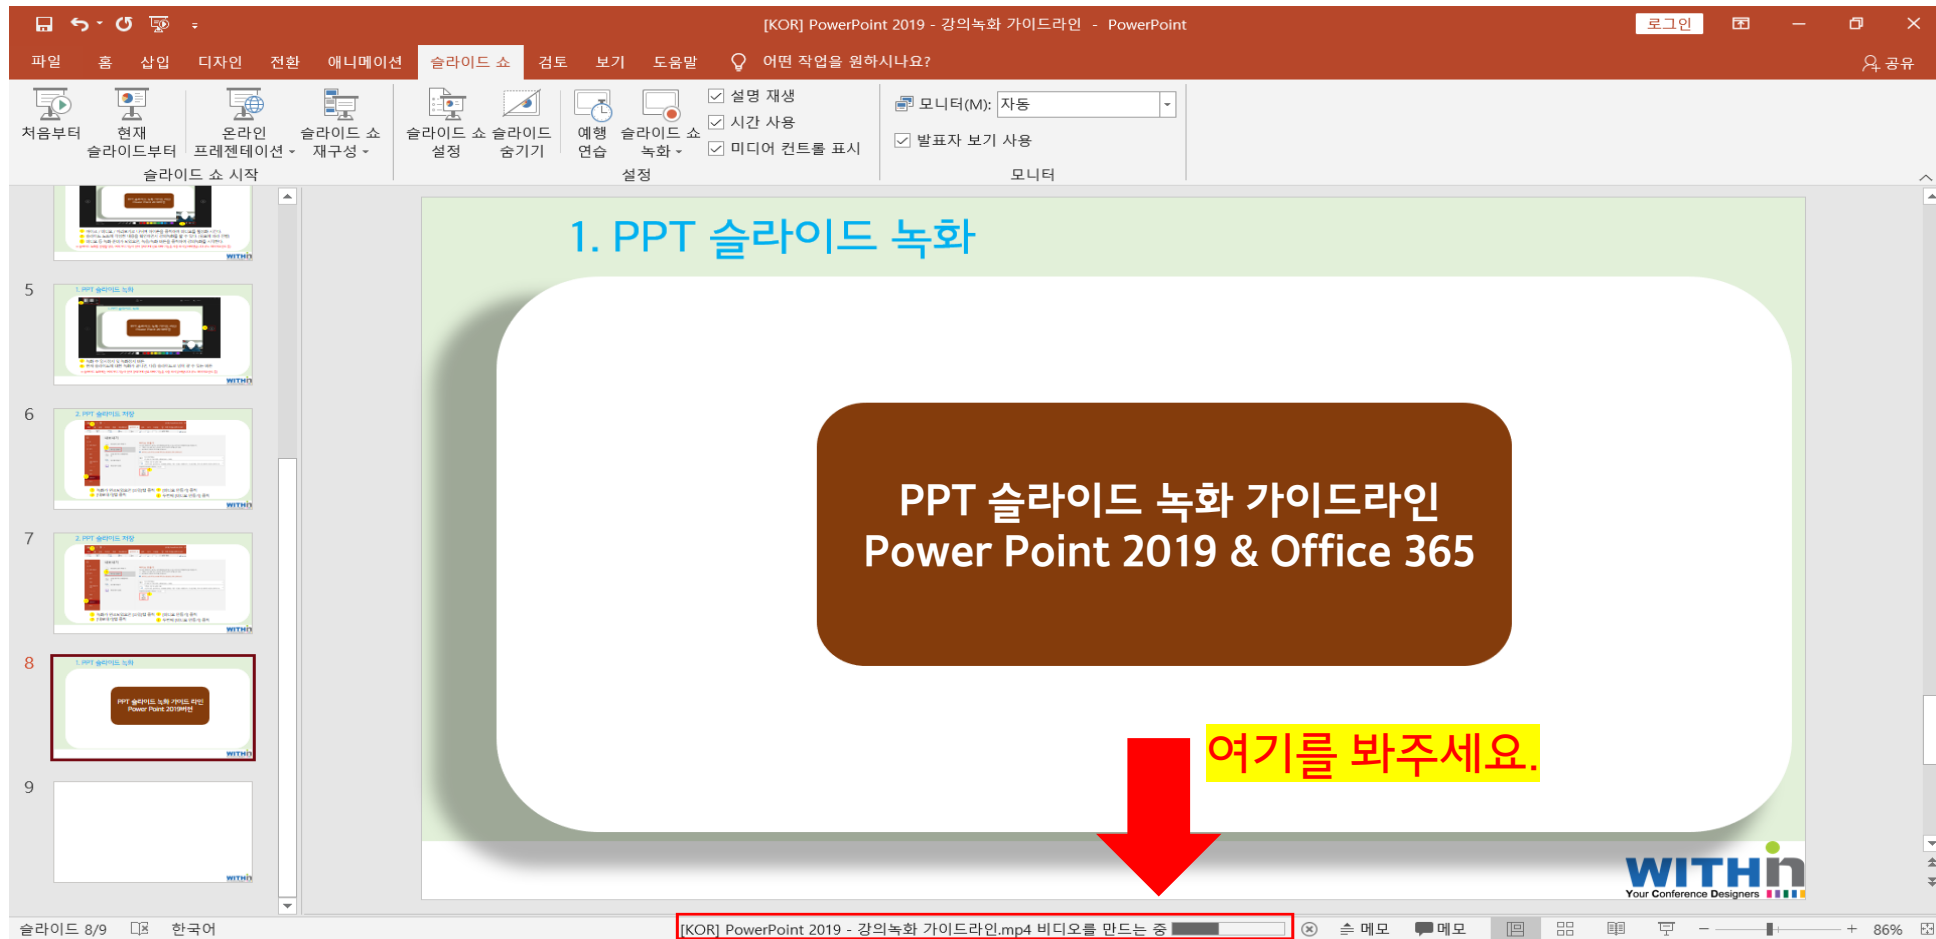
[KOR] PowerPoint 2019 - 강의녹화 가이드라인 - PowerPoint

로그인

파일 홈 삽입 디자인 전환 애니메이션 슬라이드 쇼 검토 보기 도움말 어떤 작업을 원하시나요?

공유

처음부터 현재 슬라이드부터 온라인 프레젠테이션 슬라이드 쇼 재구성

슬라이드 쇼 시작

슬라이드 쇼 설정 슬라이드 숨기기 예행 연습 슬라이드 쇼 녹화

설명 재생
시간 사용
미디어 컨트롤 표시

설정

모니터(M): 자동
발표자 보기 사용

모니터

5

6

7

8

PPT 슬라이드 녹화 가이드 라인 Power Point 2019버전

9

1. PPT 슬라이드 녹화

PPT 슬라이드 녹화 가이드라인
Power Point 2019 & Office 365

여기를 봐주세요.

WITHin
Your Conference Designers

슬라이드 8/9 한국어 [KOR] PowerPoint 2019 - 강의녹화 가이드라인.mp4 비디오를 만드는 중 메모 메모 86%